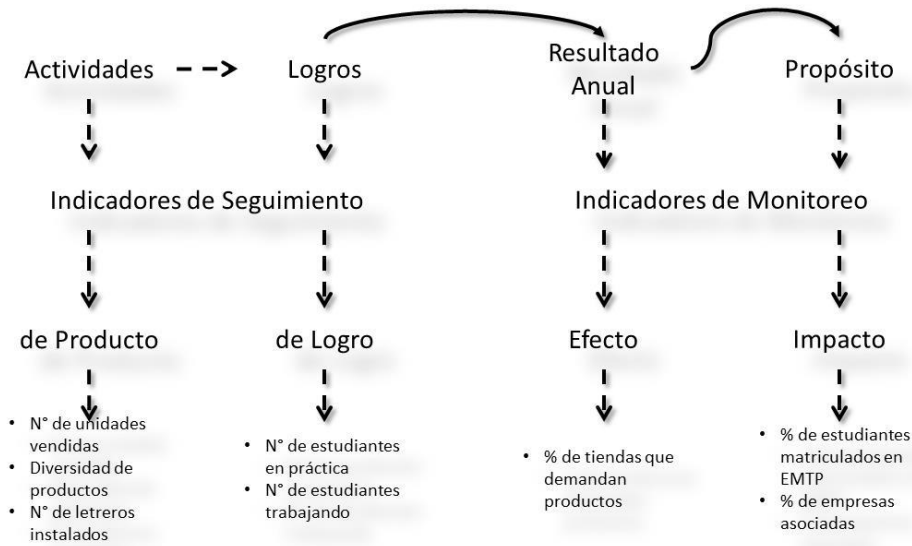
Actividades

Logros

Resultado Anual

Propósito

Indicadores de Seguimiento

Indicadores de Monitoreo

de Producto

de Logro

Efecto

Impacto

• N° de unidades vendidas
• Diversidad de productos
• N° de letreros instalados

• N° de estudiantes en práctica
• N° de estudiantes trabajando

• % de tiendas que demandan productos

• % de estudiantes matriculados en EMTP
• % de empresas asociadas